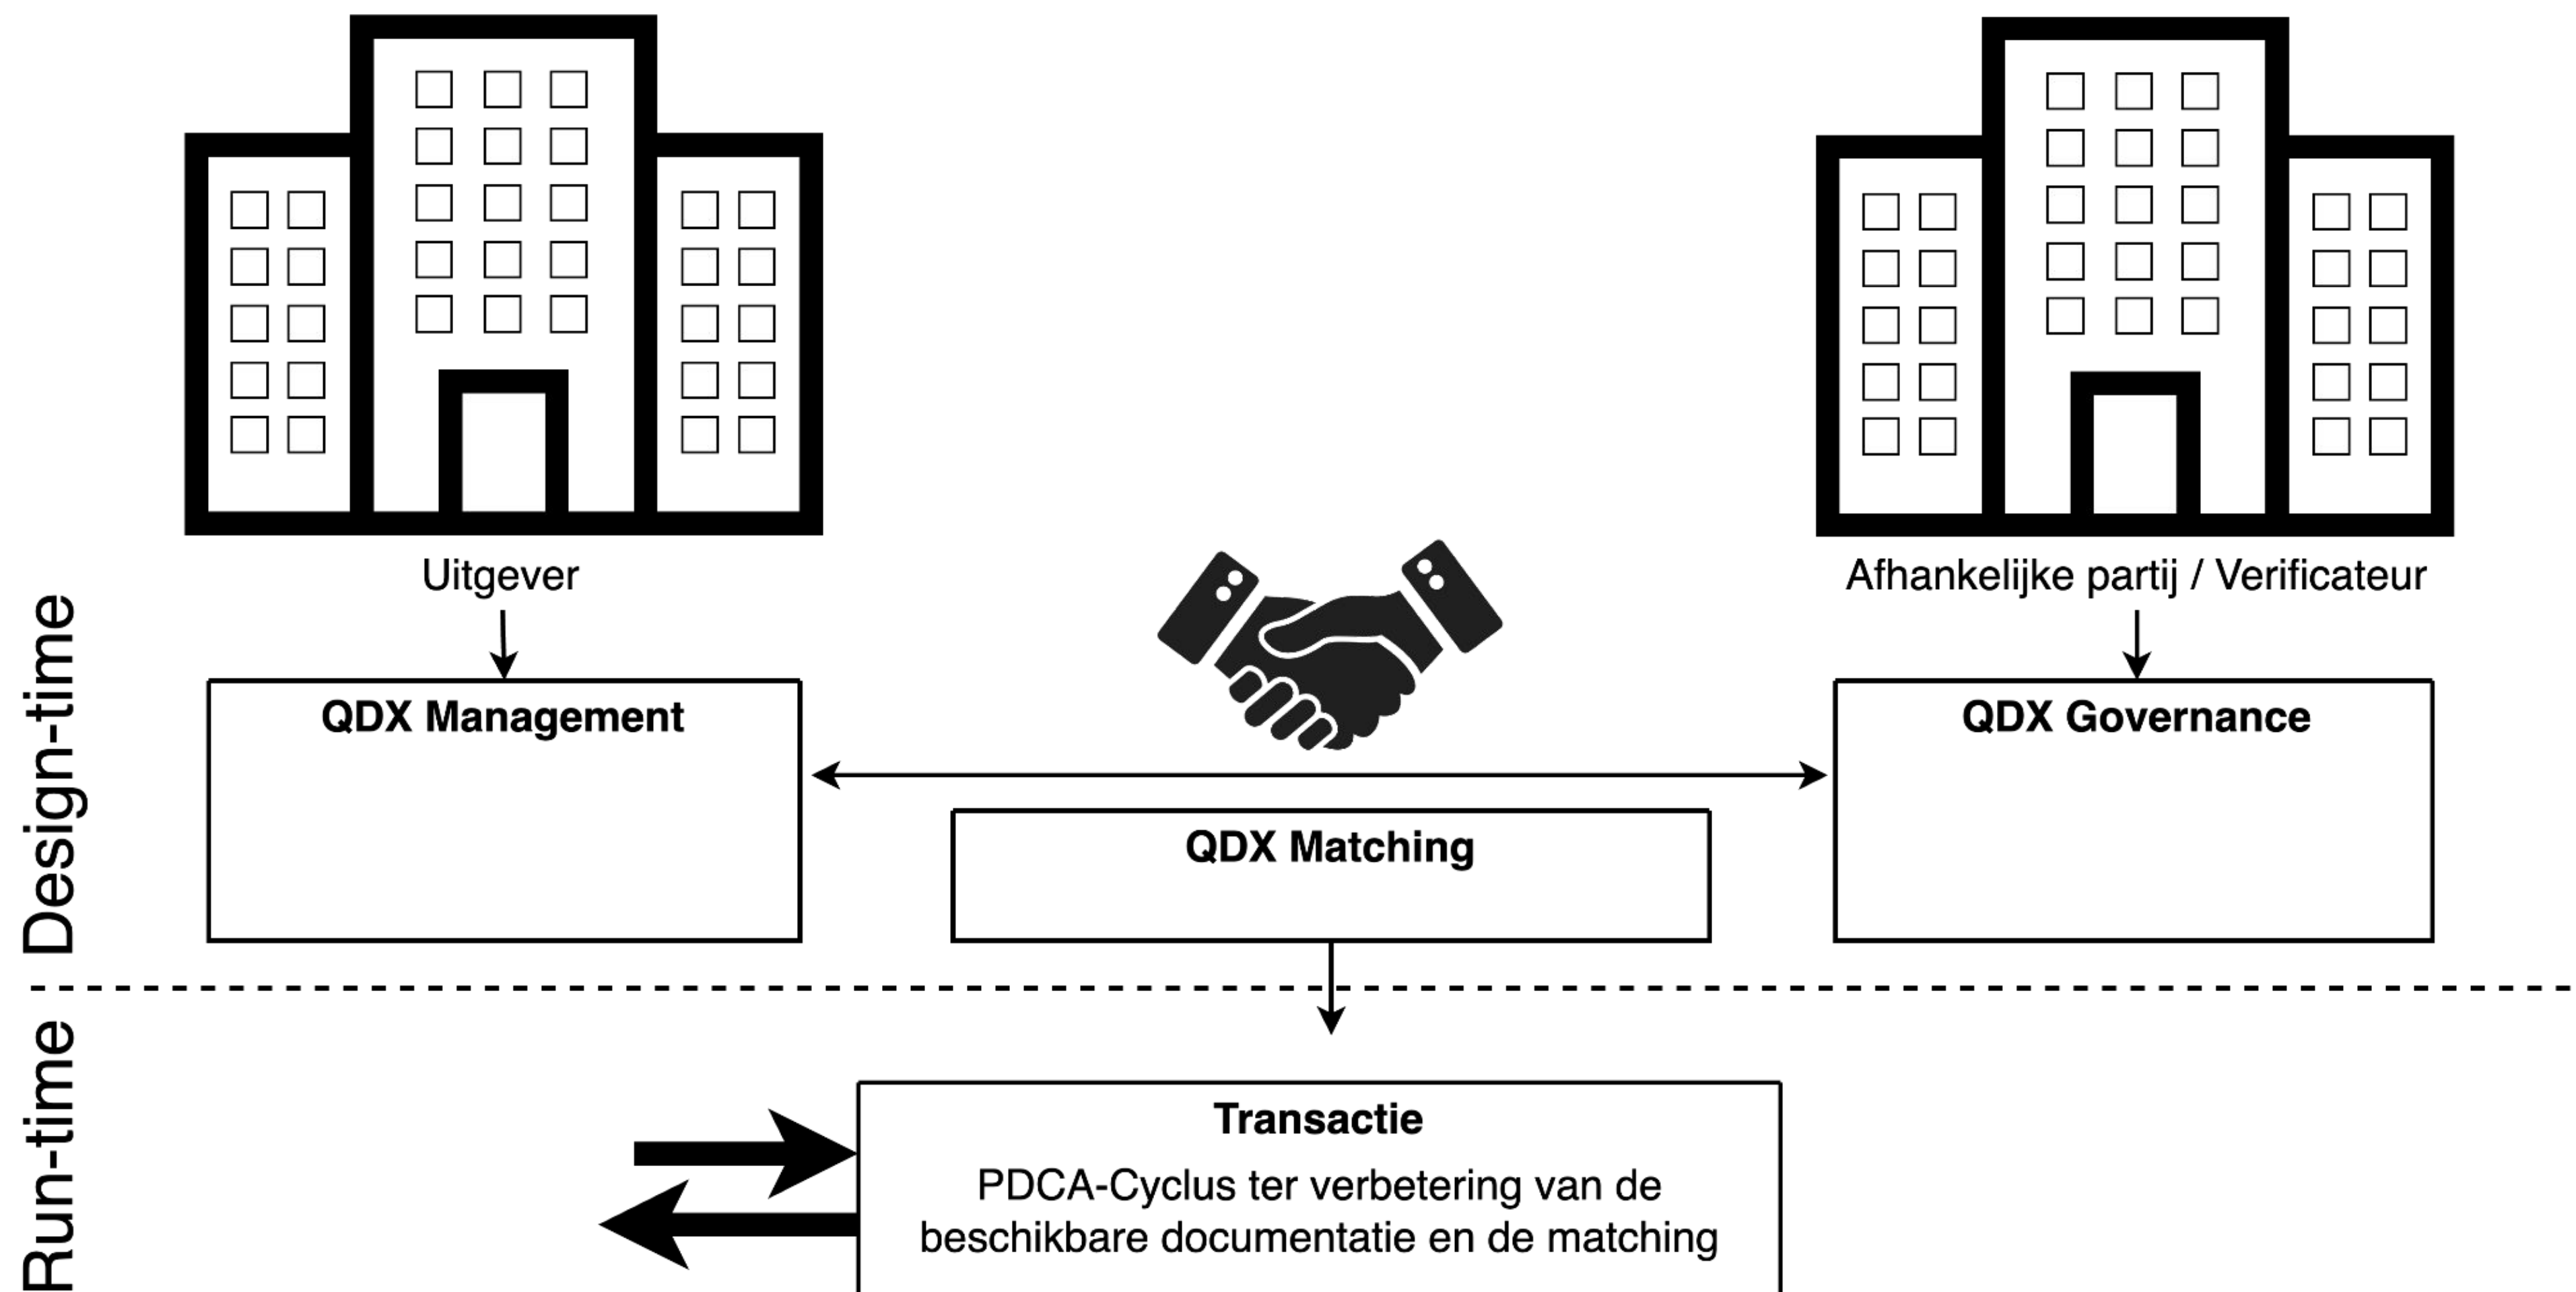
Design-time

Uitgever

Afhankelijke partij / Verificateur

QDX Management

QDX Governance

QDX Matching

Run-time

Transactie

PDCA-Cyclus ter verbetering van de beschikbare documentatie en de matching